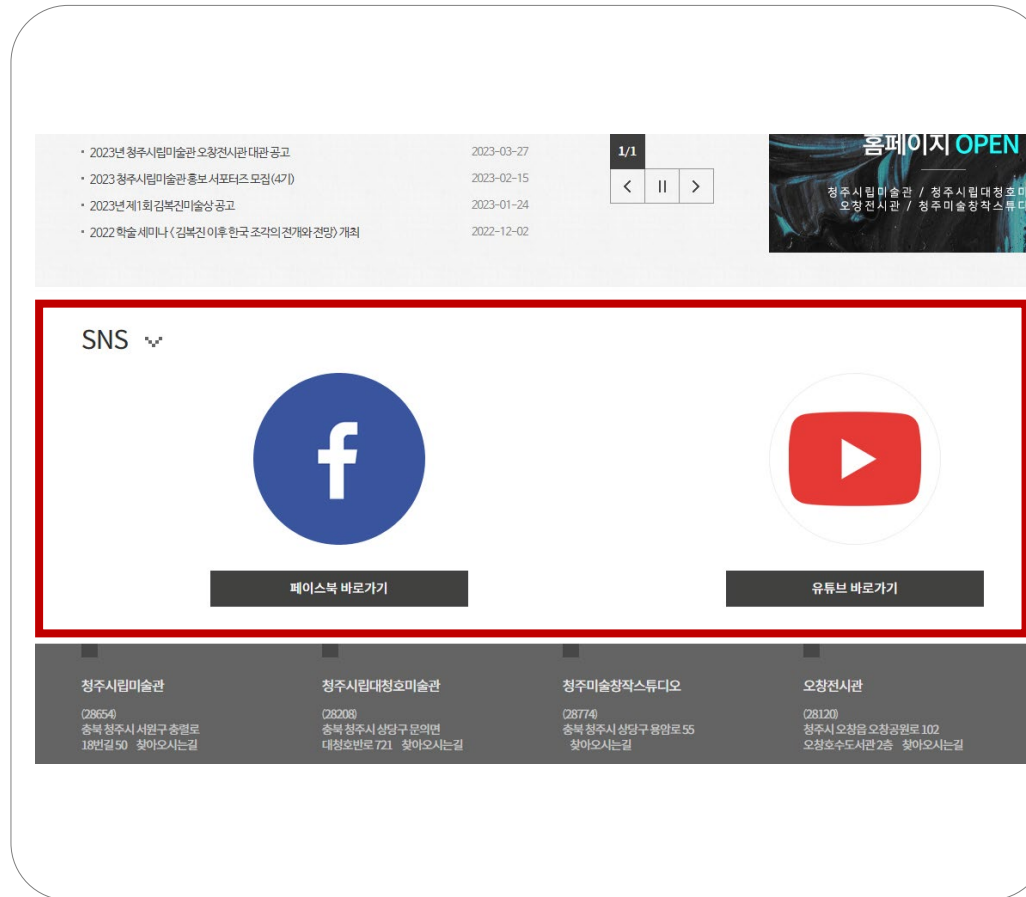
• 2023년 청주시립미술관 오창전시관 대관 공고 2023-03-27

• 2023 청주시립미술관 홍보 서포터즈 모집(4기) 2023-02-15

• 2023년 제1회 김복진미술상 공고 2023-01-24

• 2022 학술 세미나 〈김복진 이후 한국 조각의 전개와 전망〉 개최 2022-12-02

1/1

< II >

홈페이지 OPEN

청주시립미술관 / 청주시립대청호미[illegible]
오창전시관 / 청주미술창작스튜디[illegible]

SNS

페이스북 바로가기

유튜브 바로가기

청주시립미술관

(28654)
충북 청주시 서원구 충렬로 18번길 50 찾아오시는길

청주시립대청호미술관

(28208)
충북 청주시 상당구 문의면 대청호반로 721 찾아오시는길

청주미술창작스튜디오

(28774)
충북 청주시 상당구 용암로 55 찾아오시는길

오창전시관

(28120)
청주시 오창읍 오창공원로 102 오창호수도서관 2층 찾아오시는길